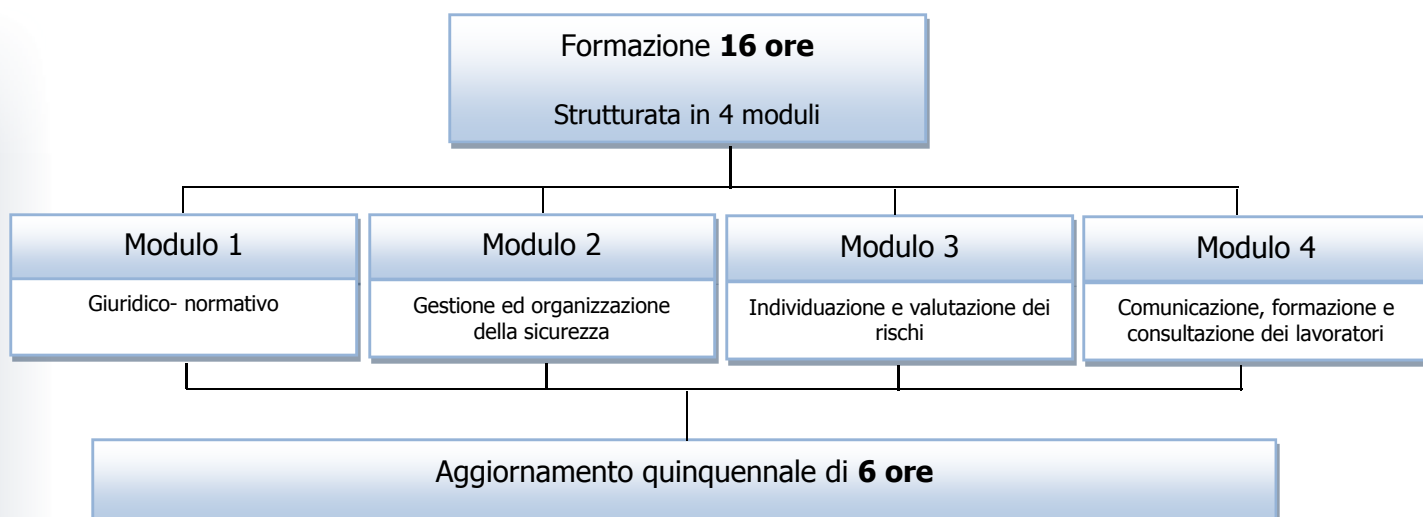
Formazione **16 ore**

Strutturata in 4 moduli

Modulo 1

Giuridico- normativo

Modulo 2

Gestione ed organizzazione della sicurezza

Modulo 3

Individuazione e valutazione dei rischi

Modulo 4

Comunicazione, formazione e consultazione dei lavoratori

Aggiornamento quinquennale di **6 ore**